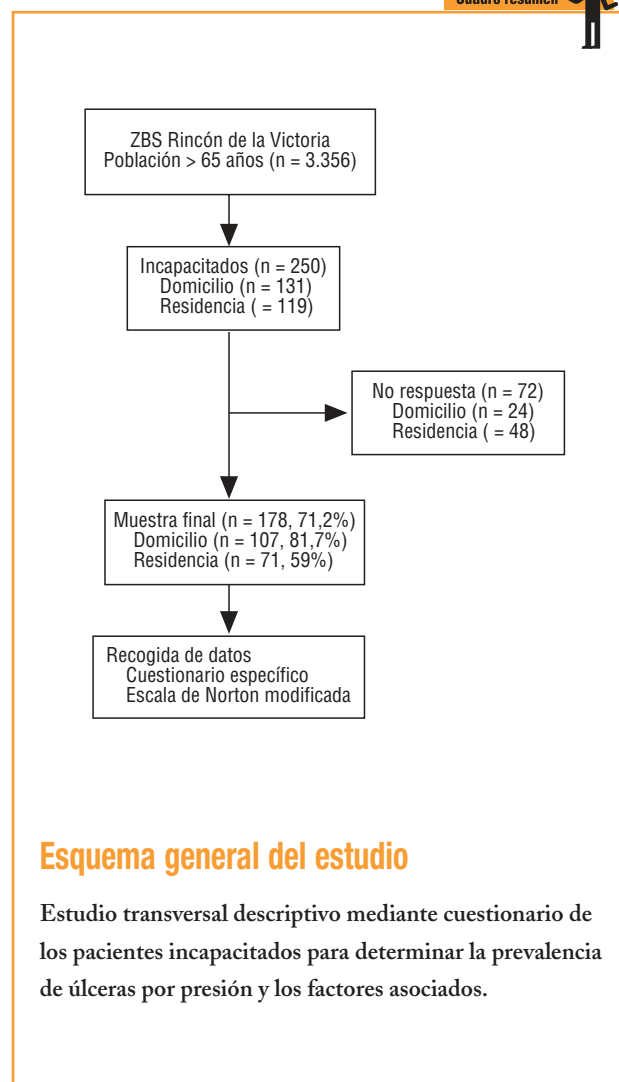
Cuadro resumen

ZBS Rincón de la Victoria
Población > 65 años (n = 3.356)

Incapacitados (n = 250)
Domicilio (n = 131)
Residencia ( = 119)

No respuesta (n = 72)
Domicilio (n = 24)
Residencia ( = 48)

Muestra final (n = 178, 71,2%)
Domicilio (n = 107, 81,7%)
Residencia (n = 71, 59%)

Recogida de datos
Cuestionario específico
Escala de Norton modificada

Esquema general del estudio

Estudio transversal descriptivo mediante cuestionario de los pacientes incapacitados para determinar la prevalencia de úlceras por presión y los factores asociados.